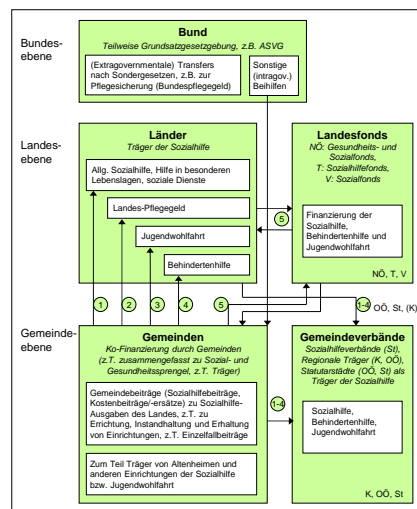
Bundesebene

Bund
Teilweise Grundsatzgesetzgebung, z.B. ASVG

(Extragovernmentale) Transfers nach Sondergesetzen, z.B. zur Pflegesicherung (Bundespflegegeld)

Sonstige (intragov.) Beihilfen

Landesebene

Länder
Träger der Sozialhilfe

Allg. Sozialhilfe, Hilfe in besonderen Lebenslagen, soziale Dienste

Landes-Pflegegeld

Jugendwohlfahrt

Behindertenhilfe

Landesfonds
NÖ: Gesundheits- und Sozialfonds, T: Sozialhilfefonds, V: Sozialfonds

5

Finanzierung der Sozialhilfe, Behindertenhilfe und Jugendwohlfahrt

NÖ, T, V

1 2 3 4 5 1-4 OÖ, St, (K)

Gemeindeebene

Gemeinden
Ko-Finanzierung durch Gemeinden (z.T. zusammengefasst zu Sozial- und Gesundheitssprengel, z.T. Träger)

Gemeindebeiträge (Sozialhilfebeiträge, Kostenbeiträge/-ersätze) zu Sozialhilfe-Ausgaben des Landes, z.T. zu Errichtung, Instandhaltung und Erhaltung von Einrichtungen, z.T. Einzelfallbeiträge

Zum Teil Träger von Altenheimen und anderen Einrichtungen der Sozialhilfe bzw. Jugendwohlfahrt

1-4

Gemeindeverbände
Sozialhilfeverbände (St), Regionale Träger (K, OÖ), Statutarstädte (OÖ, St) als Träger der Sozialhilfe

Sozialhilfe, Behindertenhilfe, Jugendwohlfahrt

K, OÖ, St